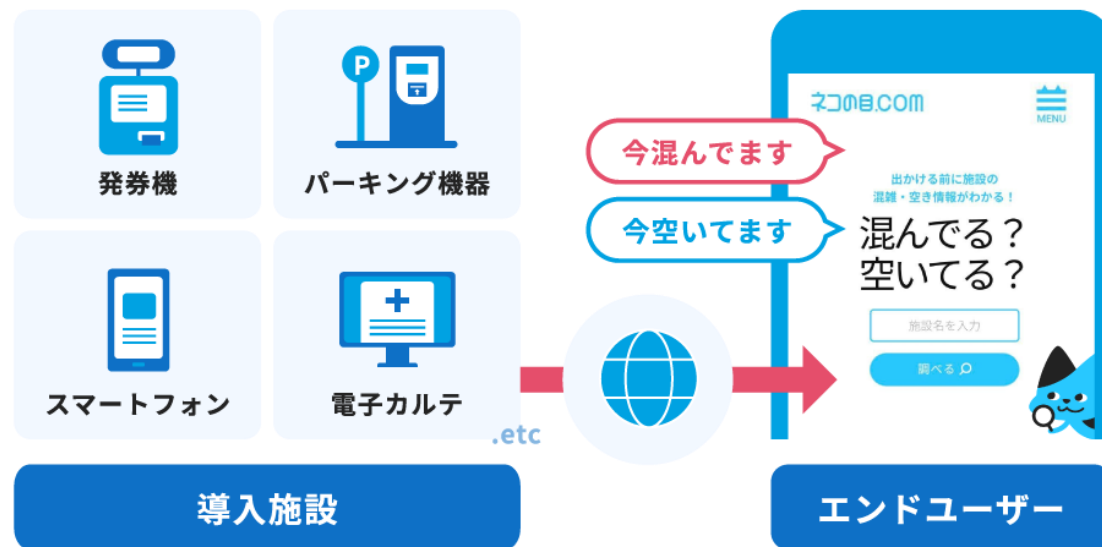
発券機

P

パーキング機器

スマートフォン

電子カルテ

.etc

導入施設

ネコの目.COM

MENU

今混んでます

今空いてます

出かける前に施設の混雑・空き情報がわかる！

混んでる？
空いてる？

施設名を入力

調べる

エンドユーザー